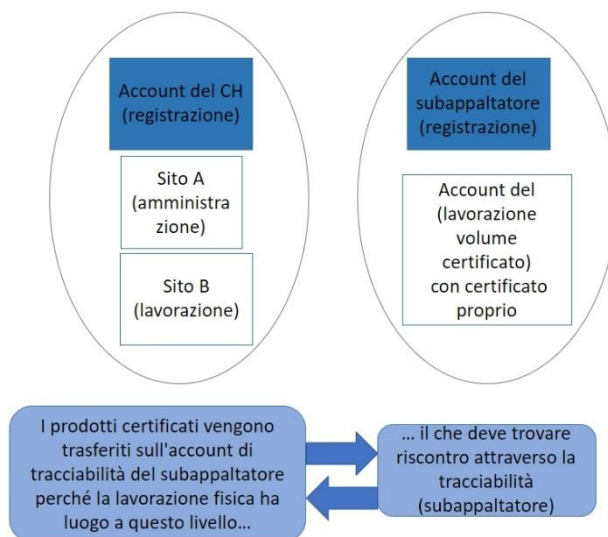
Account del CH (registrazione)

Sito A (amministra zione)

Sito B (lavorazione)

Account del subappaltatore (registrazione)

Account del (lavorazione volume certificato) con certificato proprio

I prodotti certificati vengono trasferiti sull'account di tracciabilità del subappaltatore perché la lavorazione fisica ha luogo a questo livello...

... il che deve trovare riscontro attraverso la tracciabilità (subappaltatore)